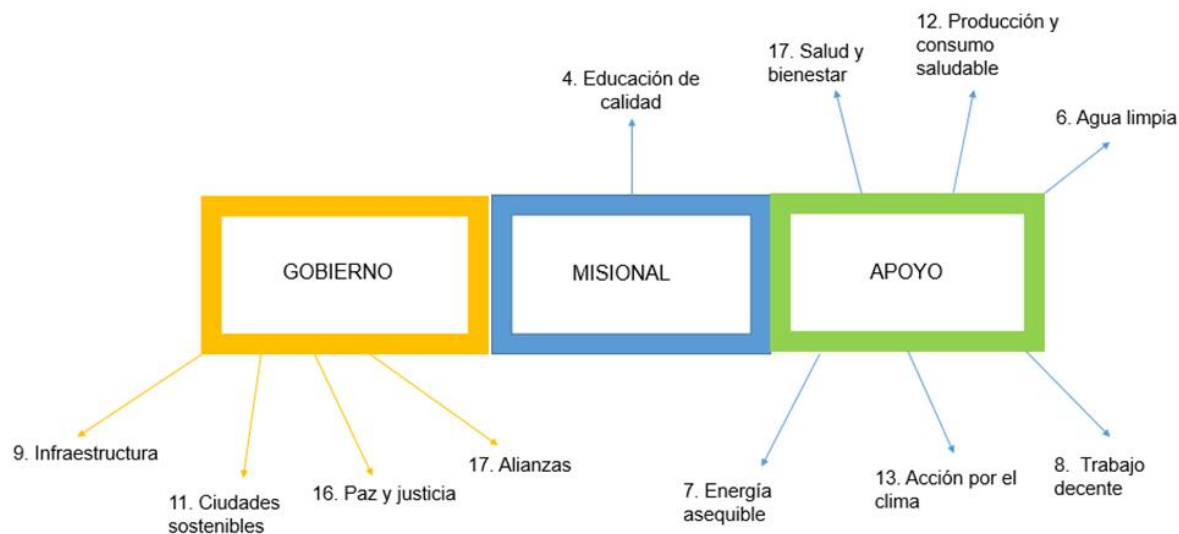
GOBIERNO

MISIONAL

APOYO

4. Educación de calidad

17. Salud y bienestar

12. Producción y consumo saludable

6. Agua limpia

9. Infraestructura

11. Ciudades sostenibles

16. Paz y justicia

17. Alianzas

7. Energía asequible

13. Acción por el clima

8. Trabajo decente